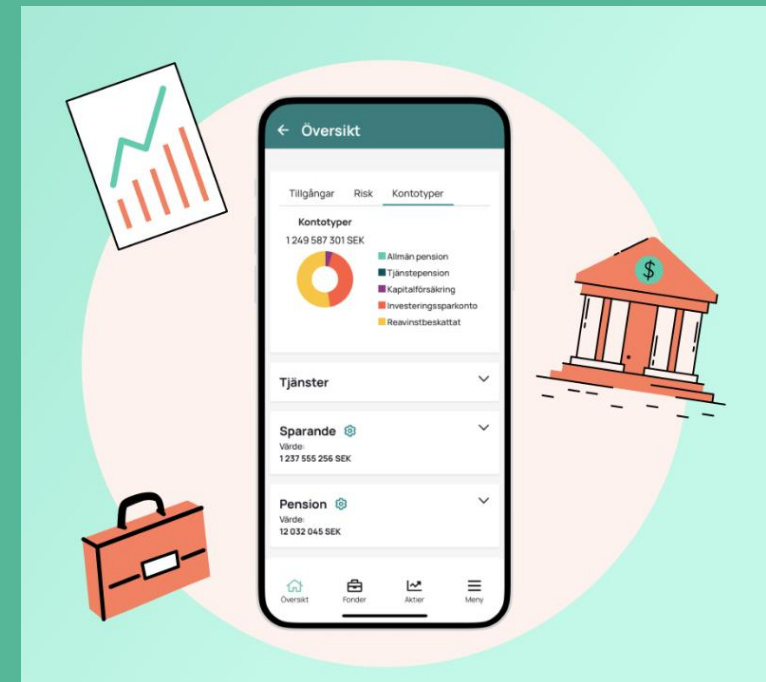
← Översikt

Tillgångar Risk Kontotyper

Kontotyper
1 249 587 301 SEK

Allmän pension
Tjänstepension
Kapitalförsäkring
Investeringssparkonto
Reavinstbeskattat

Tjänster

Sparande
Värde:
1 237 555 256 SEK

Pension
Värde:
12 032 045 SEK

Översikt Fonder Aktier Meny

$